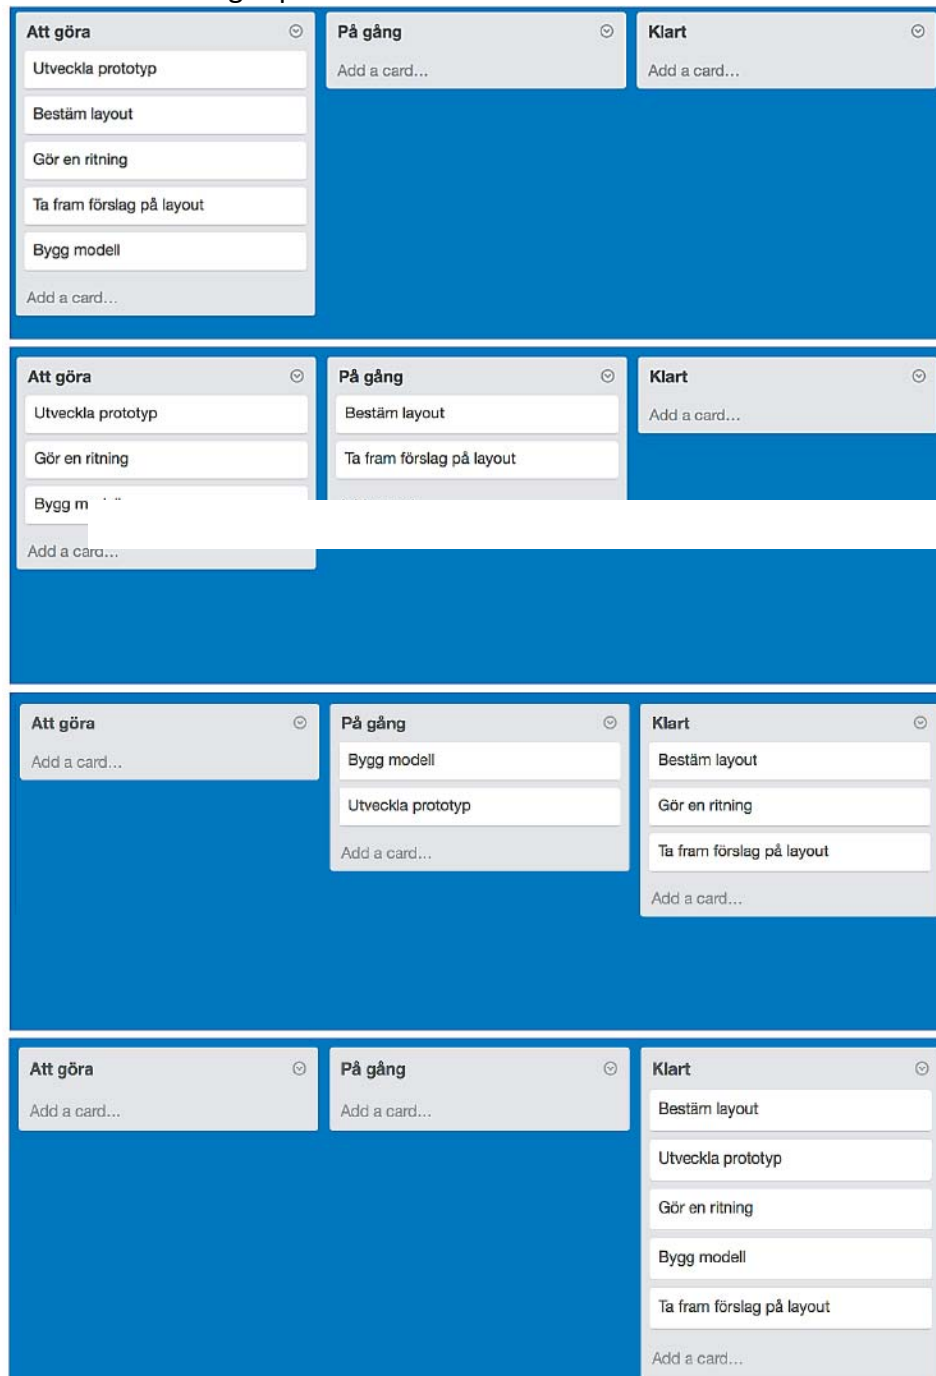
Att göra
Utveckla prototyp
Bestäm layout
Gör en ritning
Ta fram förslag på layout
Bygg modell
Add a card...

På gång
Add a card...

Klart
Add a card...

Att göra
Utveckla prototyp
Gör en ritning
Bygg m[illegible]
Add a card...

På gång
Bestäm layout
Ta fram förslag på layout

Klart
Add a card...

Att göra
Add a card...

På gång
Bygg modell
Utveckla prototyp
Add a card...

Klart
Bestäm layout
Gör en ritning
Ta fram förslag på layout
Add a card...

Att göra
Add a card...

På gång
Add a card...

Klart
Bestäm layout
Utveckla prototyp
Gör en ritning
Bygg modell
Ta fram förslag på layout
Add a card...